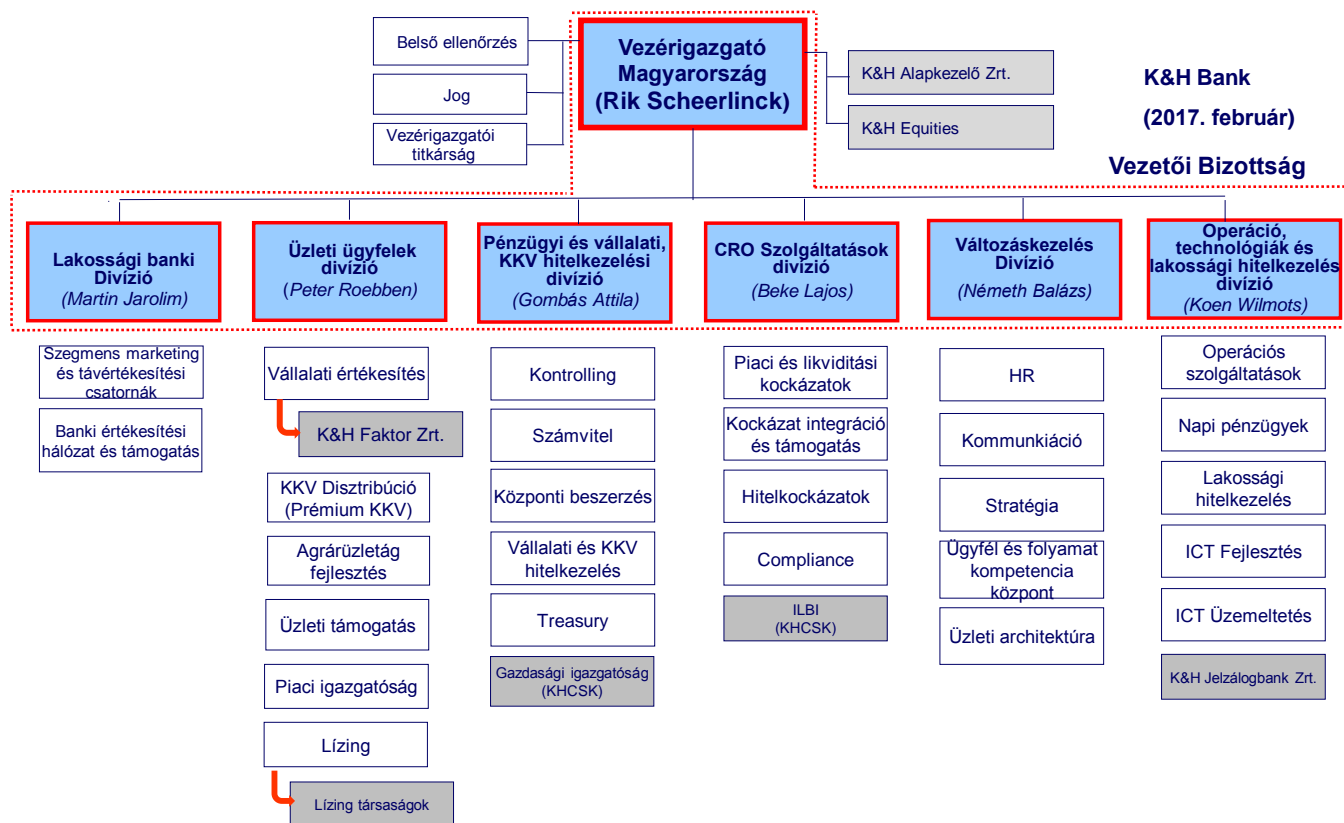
Belső ellenőrzés

Jog

Vezérigazgatói titkárság

Vezérigazgató Magyarország (Rik Scheerlinck)

K&H Alapkezelő Zrt.

K&H Equities

K&H Bank

(2017. február)

Vezetői Bizottság

Lakossági banki Divízió (Martin Jarolim)

Szegmens marketing és távértékesítési csatornák

Banki értékesítési hálózat és támogatás

Üzleti ügyfelek divízió (Peter Roebben)

Vállalati értékesítés

K&H Faktor Zrt.

KKV Disztribúció (Prémium KKV)

Agrárüzletág fejlesztés

Üzleti támogatás

Piaci igazgatóság

Lízing

Lízing társaságok

Pénzügyi és vállalati, KKV hitelkezelési divízió (Gombás Attila)

Kontrolling

Számvitel

Központi beszerzés

Vállalati és KKV hitelkezelés

Treasury

Gazdasági igazgatóság (KHCSK)

CRO Szolgáltatások divízió (Beke Lajos)

Piaci és likviditási kockázatok

Kockázat integráció és támogatás

Hitelkockázatok

Compliance

ILBI (KHCSK)

Változáskezelés Divízió (Németh Balázs)

HR

Kommunkiáció

Stratégia

Ügyfél és folyamat kompetencia központ

Üzleti architektúra

Operáció, technológiák és lakossági hitelkezelés divízió (Koen Wilmots)

Operációs szolgáltatások

Napi pénzügyek

Lakossági hitelkezelés

ICT Fejlesztés

ICT Üzemeltetés

K&H Jelzálogbank Zrt.